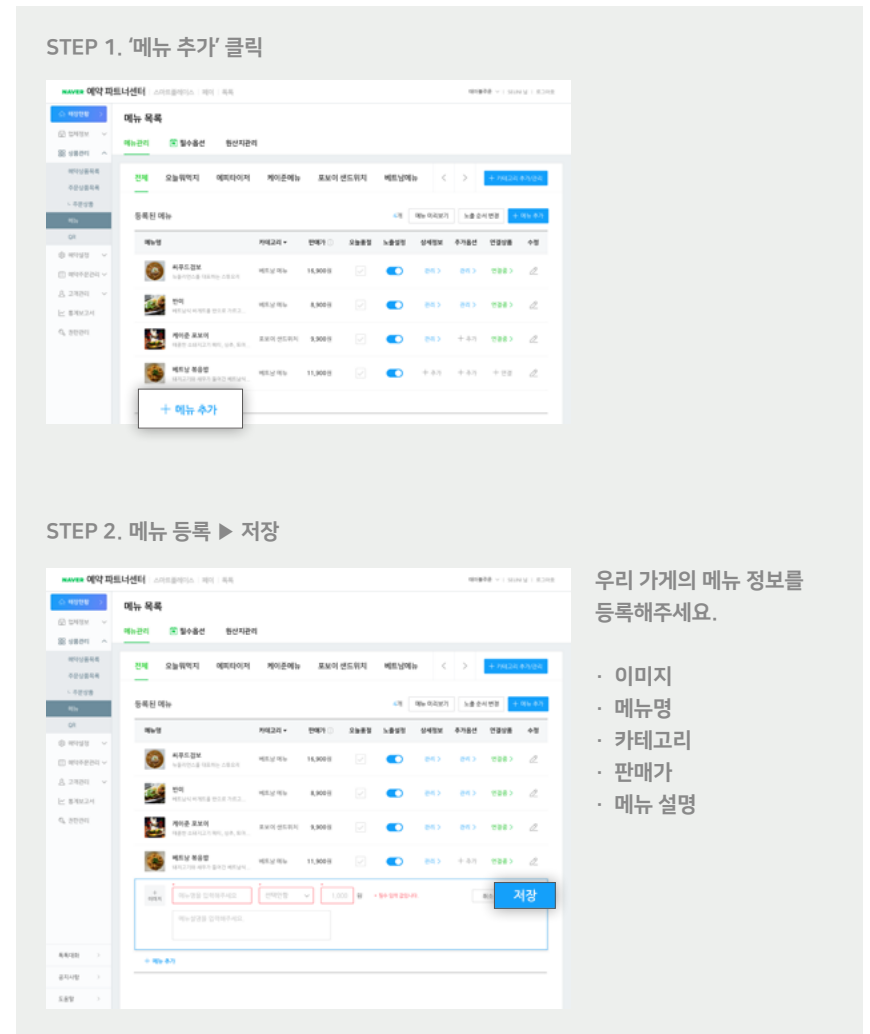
STEP 1. '메뉴 추가' 클릭

NAVER 예약 파트너센터

메뉴 목록

메뉴관리 필수옵션 원산지관리

전체 오늘뭐먹지 에피타이저 케이준메뉴 포보이 샌드위치 베트남메뉴

등록된 메뉴

메뉴 미리보기 노출 순서 변경 + 메뉴 추가

| 메뉴명 | 카테고리 | 판매가 | 오늘출발 | 노출설정 | 상세정보 | 추가옵션 | 연결상품 | 수정 |
|---|---|---|---|---|---|---|---|---|
| 씨푸드검보 | | 16,900원 | | | | | | |
| 반미 | 베트남 메뉴 | 8,900원 | | | | | | |
| 케이준 포보이 | 포보이 샌드위치 | 9,900원 | | | | | | |
| 베트남 볶음밥 | 베트남 메뉴 | 11,900원 | | | | | | |

+ 메뉴 추가

STEP 2. 메뉴 등록 ▶ 저장

NAVER 예약 파트너센터

메뉴 목록

메뉴관리 필수옵션 원산지관리

전체 오늘뭐먹지 에피타이저 케이준메뉴 포보이 샌드위치 베트남메뉴

등록된 메뉴

| 메뉴명 | 카테고리 | 판매가 | 오늘출발 | 노출설정 | 상세정보 | 추가옵션 | 연결상품 | 수정 |
|---|---|---|---|---|---|---|---|---|
| 씨푸드검보 | | 16,900원 | | | | | | |
| 반미 | 베트남 메뉴 | 8,900원 | | | | | | |
| 케이준 포보이 | 포보이 샌드위치 | 9,900원 | | | | | | |
| 베트남 볶음밥 | 베트남 메뉴 | 11,900원 | | | | | | |

저장

+ 메뉴 추가

우리 가게의 메뉴 정보를 등록해주세요.

· 이미지
· 메뉴명
· 카테고리
· 판매가
· 메뉴 설명